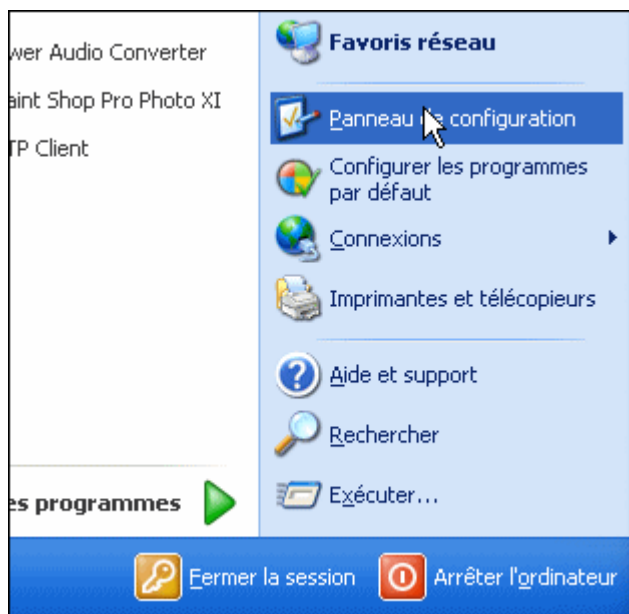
wer Audio Converter
aint Shop Pro Photo XI
TP Client

es programmes

Favoris réseau

Panneau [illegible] configuration

Configurer les programmes par défaut

Connexions

Imprimantes et télécopieurs

Aide et support

Rechercher

Exécuter...

Fermer la session

Arrêter l'ordinateur